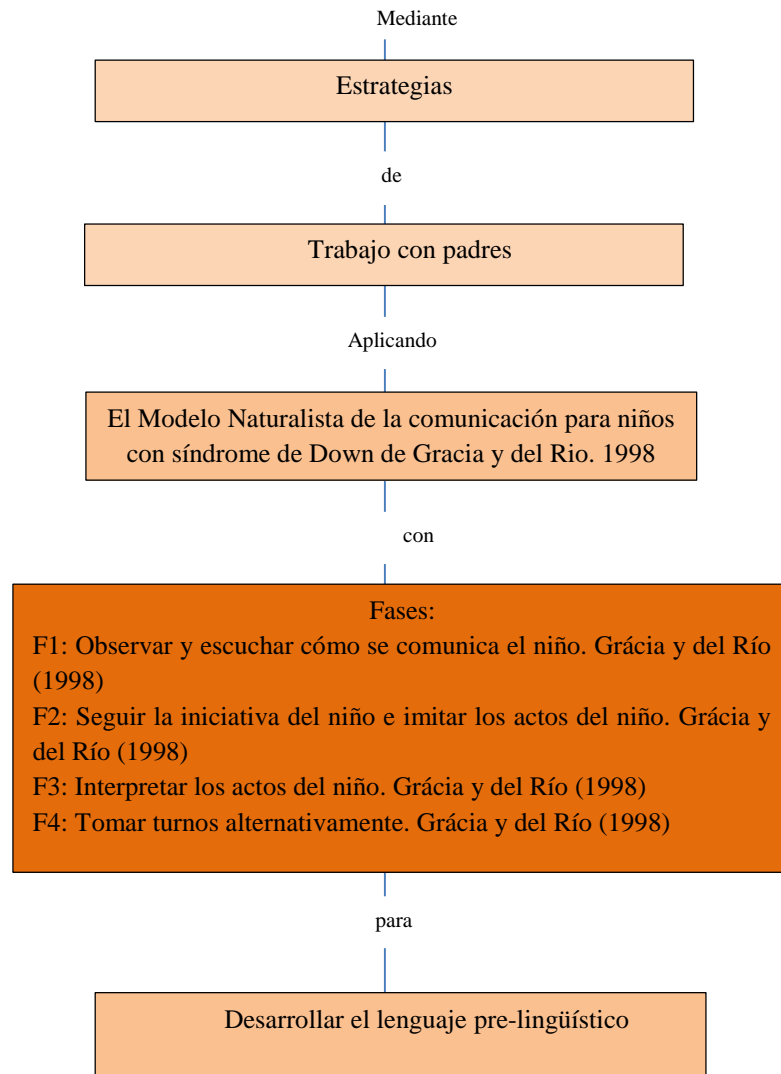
Mediante

Estrategias

de

Trabajo con padres

Aplicando

El Modelo Naturalista de la comunicación para niños con síndrome de Down de Gracia y del Rio. 1998

con

Fases:

F1: Observar y escuchar cómo se comunica el niño. Grácia y del Río (1998)

F2: Seguir la iniciativa del niño e imitar los actos del niño. Grácia y del Río (1998)

F3: Interpretar los actos del niño. Grácia y del Río (1998)

F4: Tomar turnos alternativamente. Grácia y del Río (1998)

para

Desarrollar el lenguaje pre-lingüístico